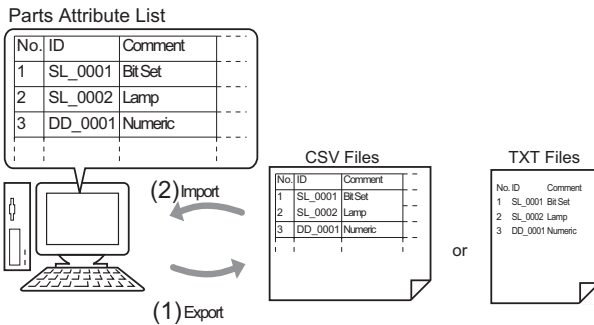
Parts Attribute List

| No. | ID | Comment |
|---|---|---|
| 1 | SL_0001 | Bit Set |
| 2 | SL_0002 | Lamp |
| 3 | DD_0001 | Numeric |

(2) Import

(1) Export

CSV Files

| No. | ID | Comment |
|---|---|---|
| 1 | SL_0001 | Bit Set |
| 2 | SL_0002 | Lamp |
| 3 | DD_0001 | Numeric |

or

TXT Files

No. ID Comment
1 SL_0001 Bit Set
2 SL_0002 Lamp
3 DD_0001 Numeric